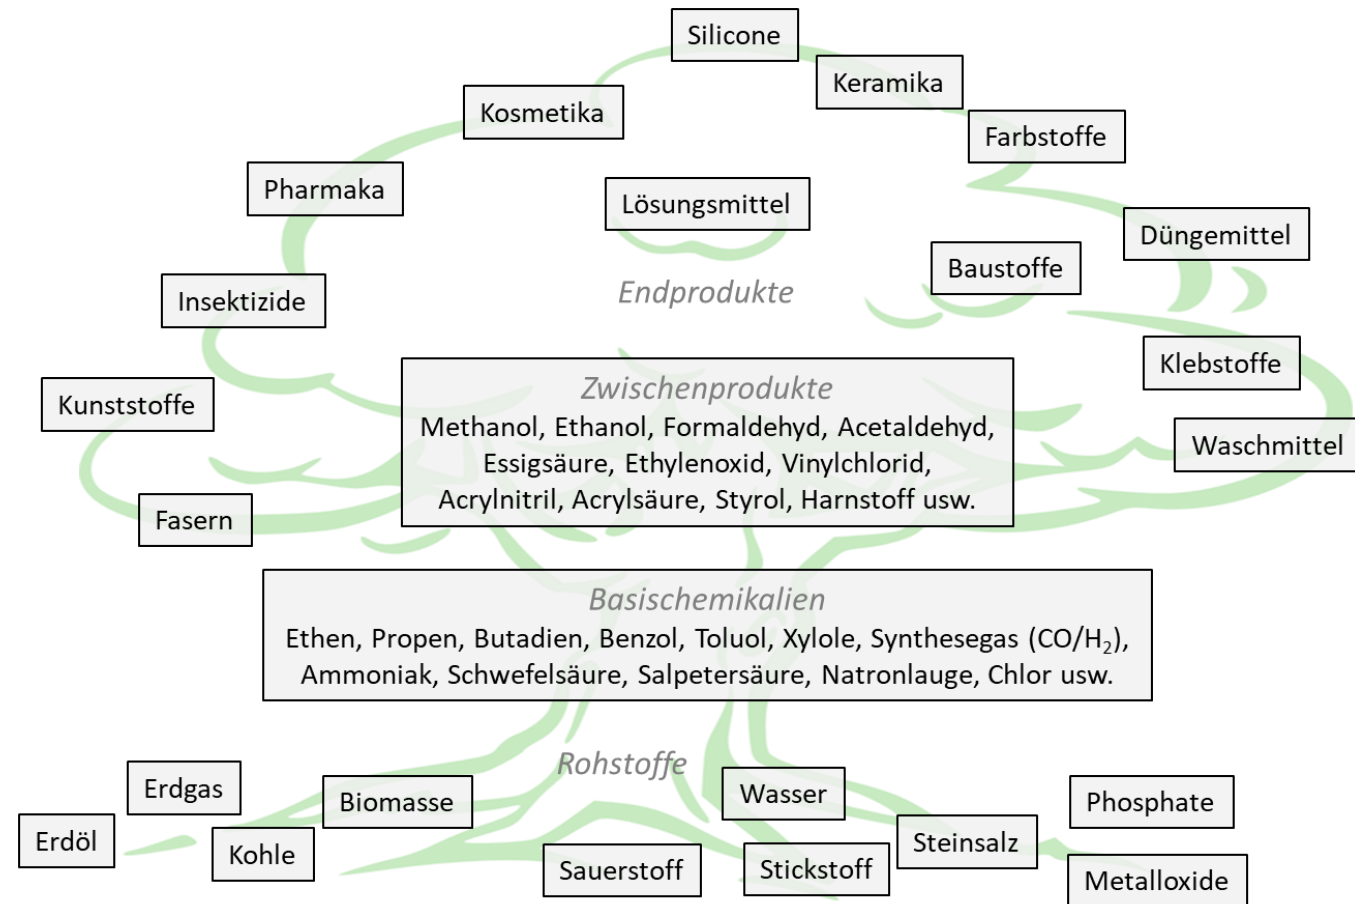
Silicone

Keramika

Kosmetika

Farbstoffe

Pharmaka

Lösungsmittel

Düngemittel

Baustoffe

Endprodukte

Insektizide

Klebstoffe

Kunststoffe

Zwischenprodukte
Methanol, Ethanol, Formaldehyd, Acetaldehyd, Essigsäure, Ethylenoxid, Vinylchlorid, Acrylnitril, Acrylsäure, Styrol, Harnstoff usw.

Waschmittel

Fasern

Basischemikalien
Ethen, Propen, Butadien, Benzol, Toluol, Xylole, Synthesegas ($CO/H_2$), Ammoniak, Schwefelsäure, Salpetersäure, Natronlauge, Chlor usw.

Rohstoffe

Erdgas

Biomasse

Wasser

Phosphate

Erdöl

Kohle

Steinsalz

Sauerstoff

Stickstoff

Metalloxide